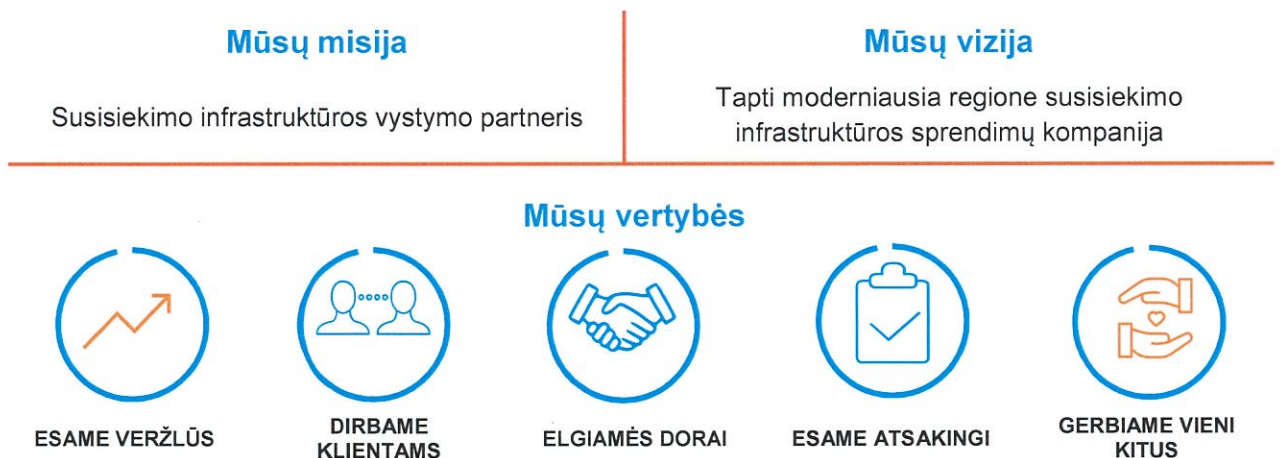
Mūsų misija

Susisiekimo infrastruktūros vystymo partneris

Mūsų vizija

Tapti moderniausia regione susisiekimo infrastruktūros sprendimų kompanija

Mūsų vertybės

ESAME VERŽLŪS

DIRBAME KLIENTAMS

ELGIAMĖS DORAI

ESAME ATSAKINGI

GERBIAME VIENI KITUS